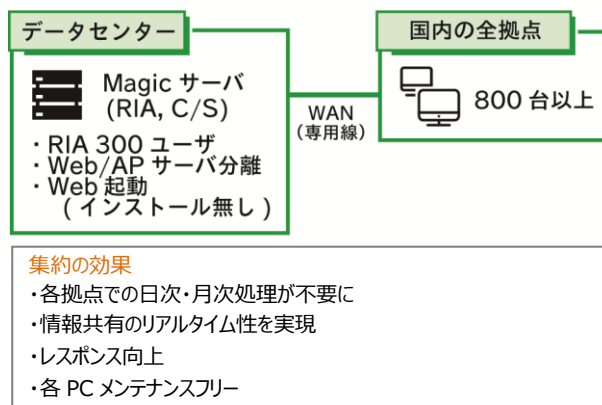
データセンター

Magic サーバ
(RIA, C/S)

・RIA 300 ユーザ
・Web/AP サーバ分離
・Web 起動
（インストール無し）

WAN
（専用線）

国内の全拠点

800 台以上

集約の効果
・各拠点での日次・月次処理が不要に
・情報共有のリアルタイム性を実現
・レスポンス向上
・各 PC メンテナンスフリー